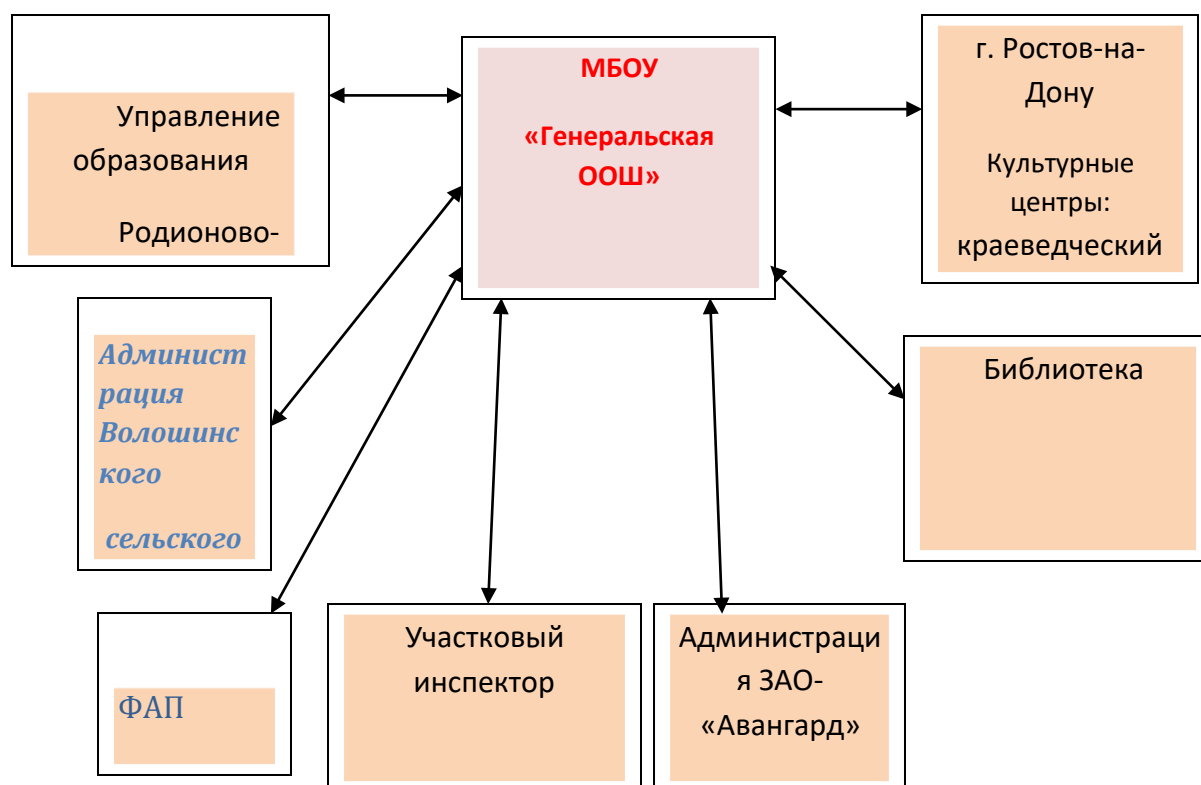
Управление образования

Родионово-

МБОУ

«Генеральская ООШ»

г. Ростов-на-Дону

Культурные центры: краеведческий

Администрация Волошинского

сельского

Библиотека

ФАП

Участковый инспектор

Администрация ЗАО-«Авангард»